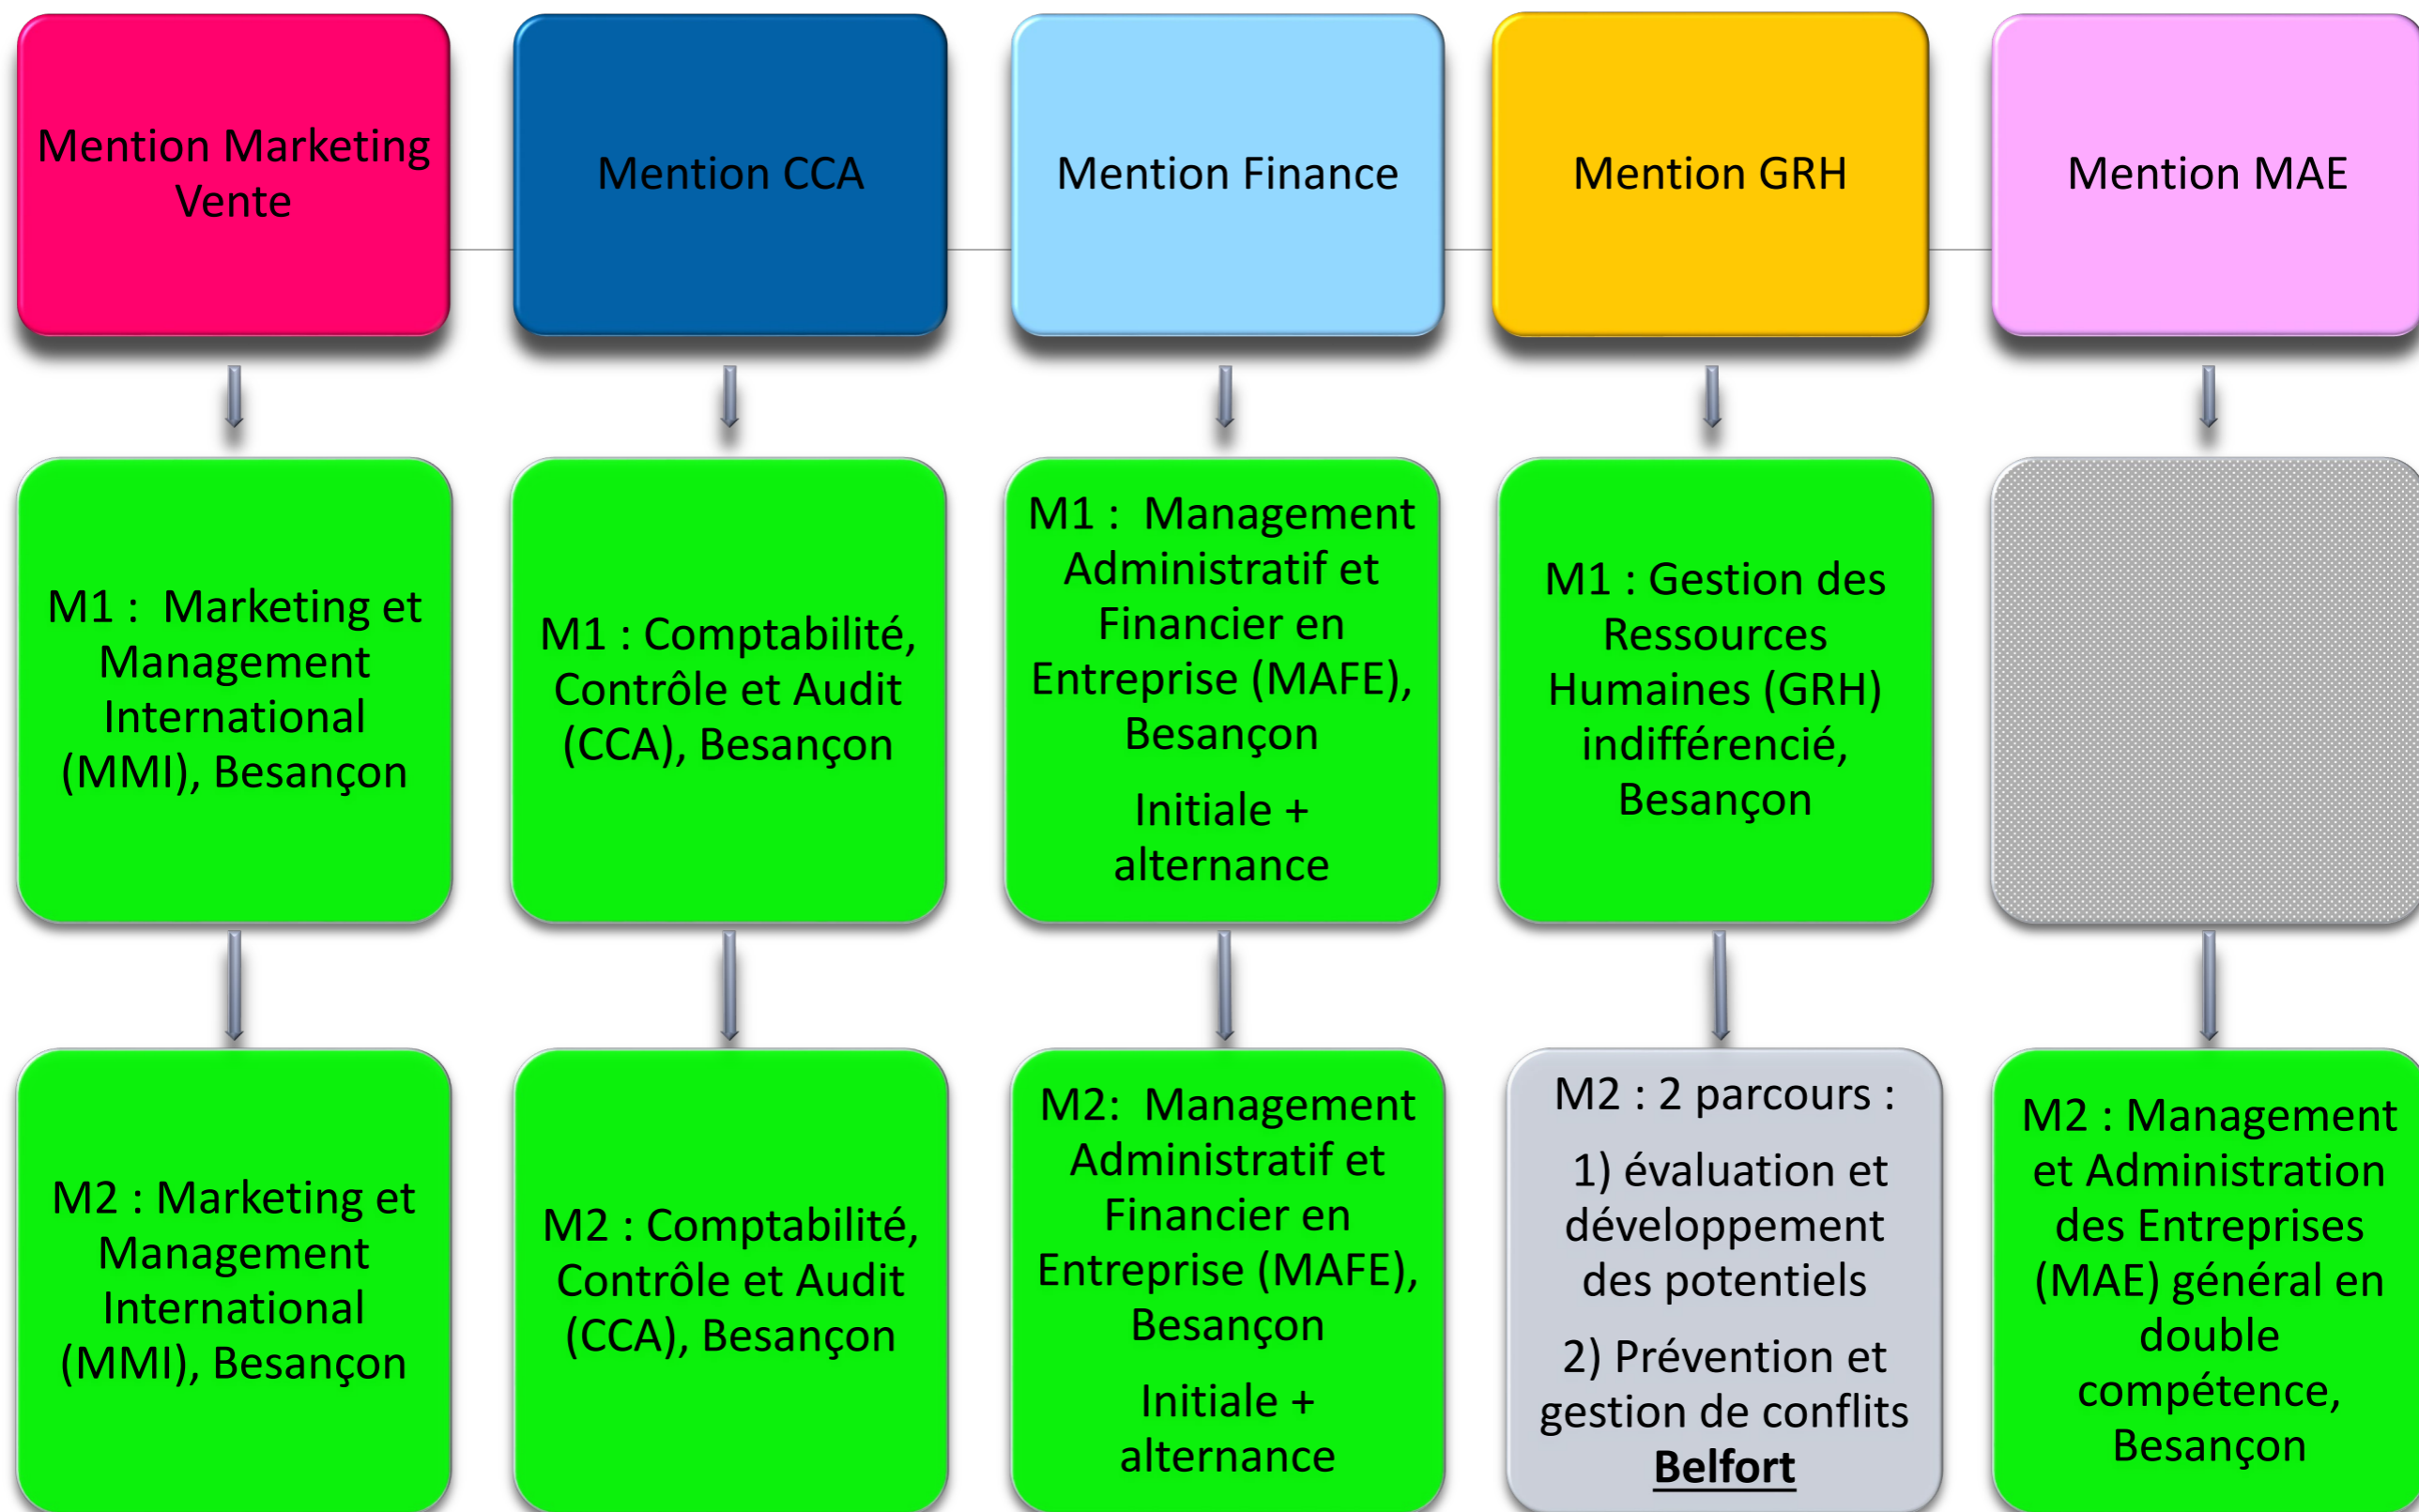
Mention Marketing Vente

Mention CCA

Mention Finance

Mention GRH

Mention MAE

M1 : Marketing et Management International (MMI), Besançon

M1 : Comptabilité, Contrôle et Audit (CCA), Besançon

M1 : Management Administratif et Financier en Entreprise (MAFE), Besançon

Initiale + alternance

M1 : Gestion des Ressources Humaines (GRH) indifférencié, Besançon

M2 : Marketing et Management International (MMI), Besançon

M2 : Comptabilité, Contrôle et Audit (CCA), Besançon

M2: Management Administratif et Financier en Entreprise (MAFE), Besançon

Initiale + alternance

M2 : 2 parcours :

1) évaluation et développement des potentiels

2) Prévention et gestion de conflits

Belfort

M2 : Management et Administration des Entreprises (MAE) général en double compétence, Besançon